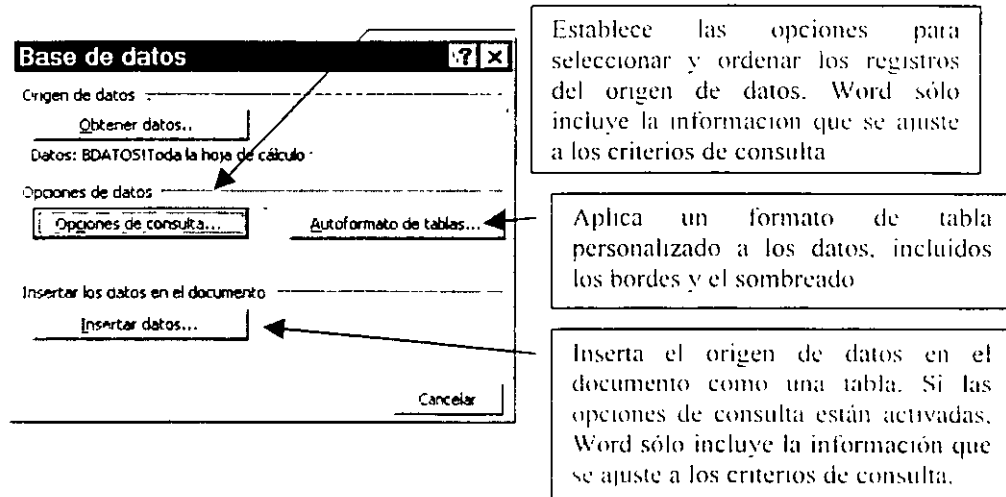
Base de datos

Origen de datos

Obtener datos...

Datos: BDATOS!Toda la hoja de cálculo

Opciones de datos

Opciones de consulta...

Autoformato de tablas...

Insertar los datos en el documento

Insertar datos...

Cancelar

Establece las opciones para seleccionar y ordenar los registros del origen de datos. Word sólo incluye la informacion que se ajuste a los criterios de consulta

Aplica un formato de tabla personalizado a los datos, incluidos los bordes y el sombreado

Inserta el origen de datos en el documento como una tabla. Si las opciones de consulta están activadas, Word sólo incluye la información que se ajuste a los criterios de consulta.